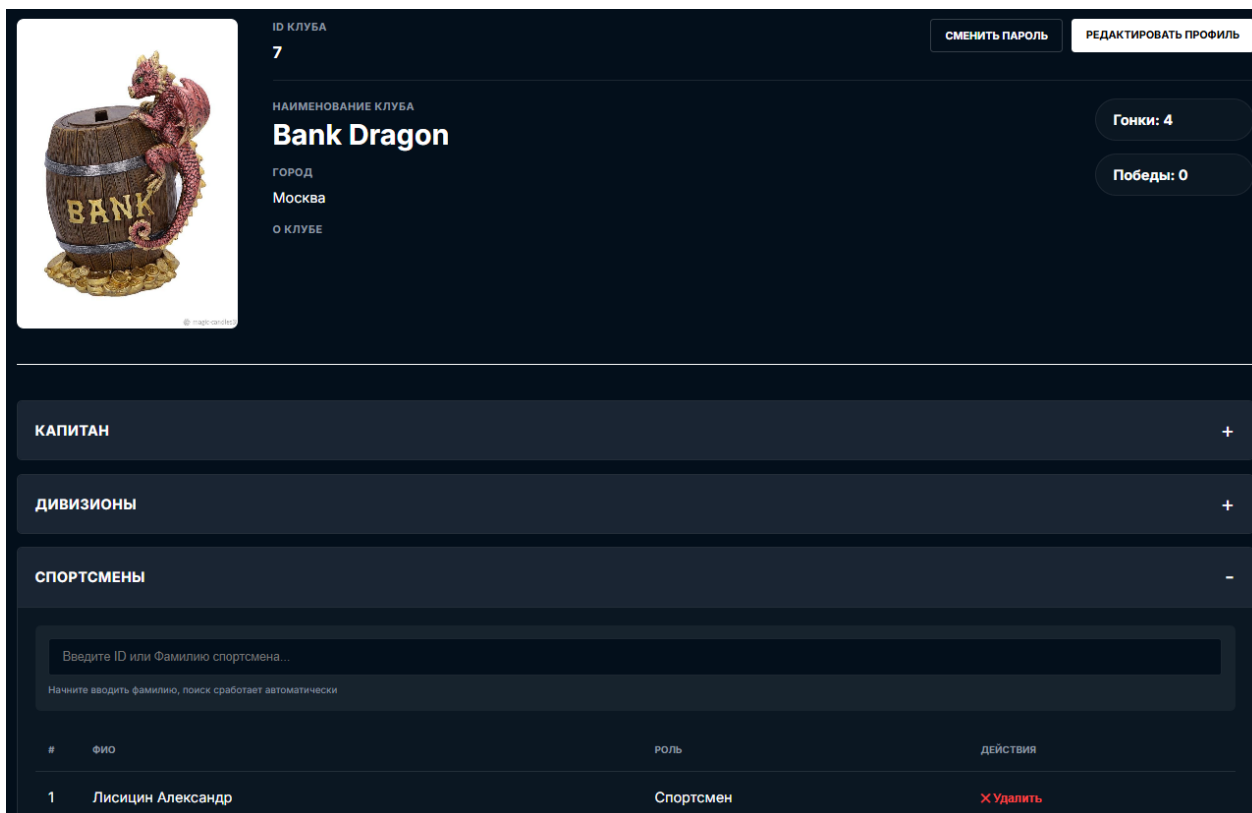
BANK

magic-candles

ID КЛУБА
7

СМЕНИТЬ ПАРОЛЬ
РЕДАКТИРОВАТЬ ПРОФИЛЬ

НАИМЕНОВАНИЕ КЛУБА
Bank Dragon

ГОРОД
Москва

О КЛУБЕ

Гонки: 4

Победы: 0

КАПИТАН +

ДИВИЗИОНЫ +

СПОРТСМЕНЫ -

Введите ID или Фамилию спортсмена...

Начните вводить фамилию, поиск сработает автоматически

| # | ФИО | РОЛЬ | ДЕЙСТВИЯ |
|---|---|---|---|
| 1 | Лисицин Александр | Спортсмен | ✕ Удалить |